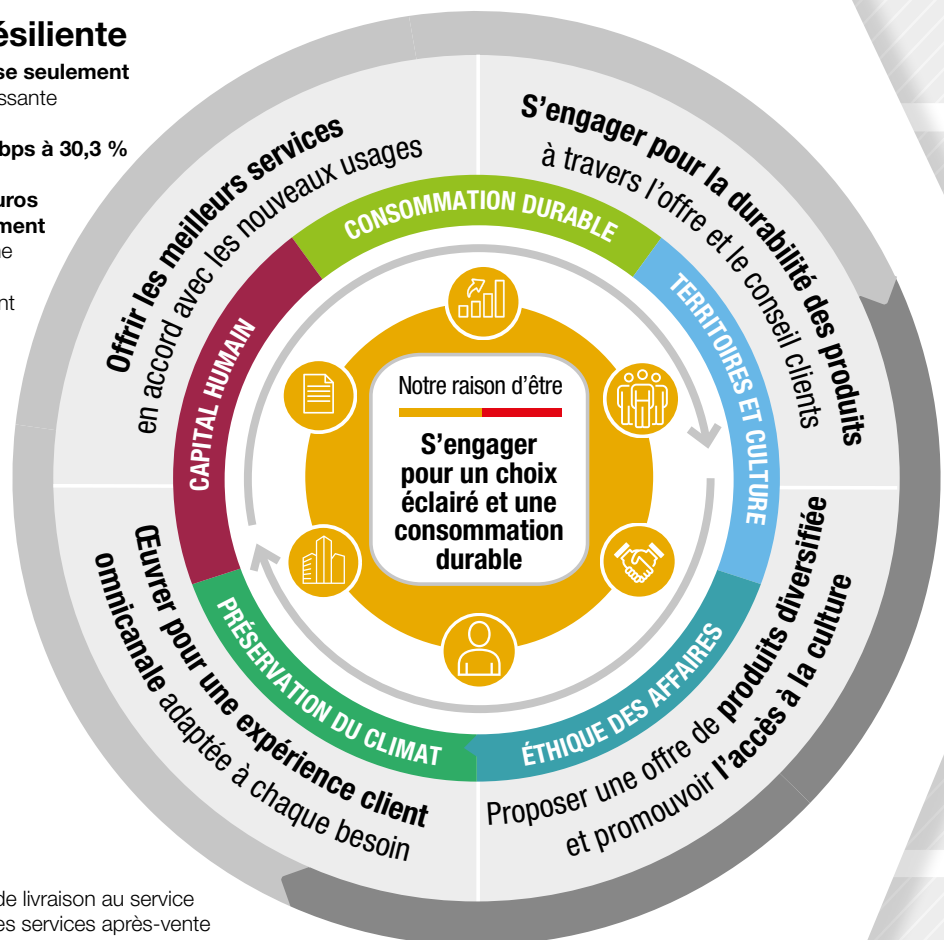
ésiliente
se seulement
ssante

bps à 30,3 %

uros
ment
e

nt

Offrir les meilleurs services en accord avec les nouveaux usages

S'engager pour la durabilité des produits à travers l'offre et le conseil clients

Proposer une offre de produits diversifiée et promouvoir l'accès à la culture

Œuvrer pour une expérience client omnicanale adaptée à chaque besoin

CONSOMMATION DURABLE
TERRITOIRES ET CULTURE
ÉTHIQUE DES AFFAIRES
PRÉSERVATION DU CLIMAT
CAPITAL HUMAIN

Notre raison d'être

S'engager pour un choix éclairé et une consommation durable

de livraison au service
es services après-vente